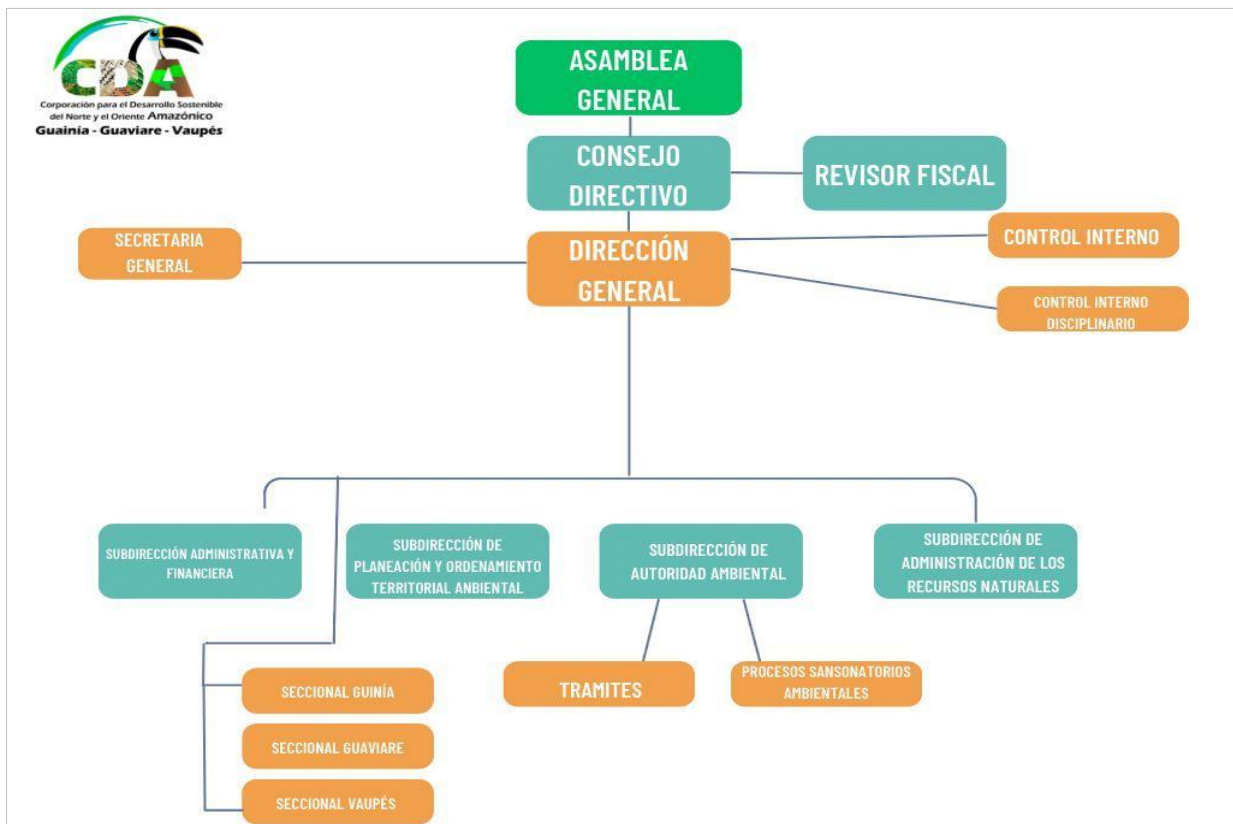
CDA
Corporación para el Desarrollo Sostenible del Norte y el Oriente Amazónico
Guainía - Guaviare - Vaupés

ASAMBLEA GENERAL

CONSEJO DIRECTIVO

REVISOR FISCAL

SECRETARIA GENERAL

DIRECCIÓN GENERAL

CONTROL INTERNO

CONTROL INTERNO DISCIPLINARIO

SUBDIRECCIÓN ADMINISTRATIVA Y FINANCIERA

SUBDIRECCIÓN DE PLANEACIÓN Y ORDENAMIENTO TERRITORIAL AMBIENTAL

SUBDIRECCIÓN DE AUTORIDAD AMBIENTAL

SUBDIRECCIÓN DE ADMINISTRACIÓN DE LOS RECURSOS NATURALES

TRAMITES

PROCESOS SANSONATORIOS AMBIENTALES

SECCIONAL GUINÍA

SECCIONAL GUAVIARE

SECCIONAL VAUPÉS